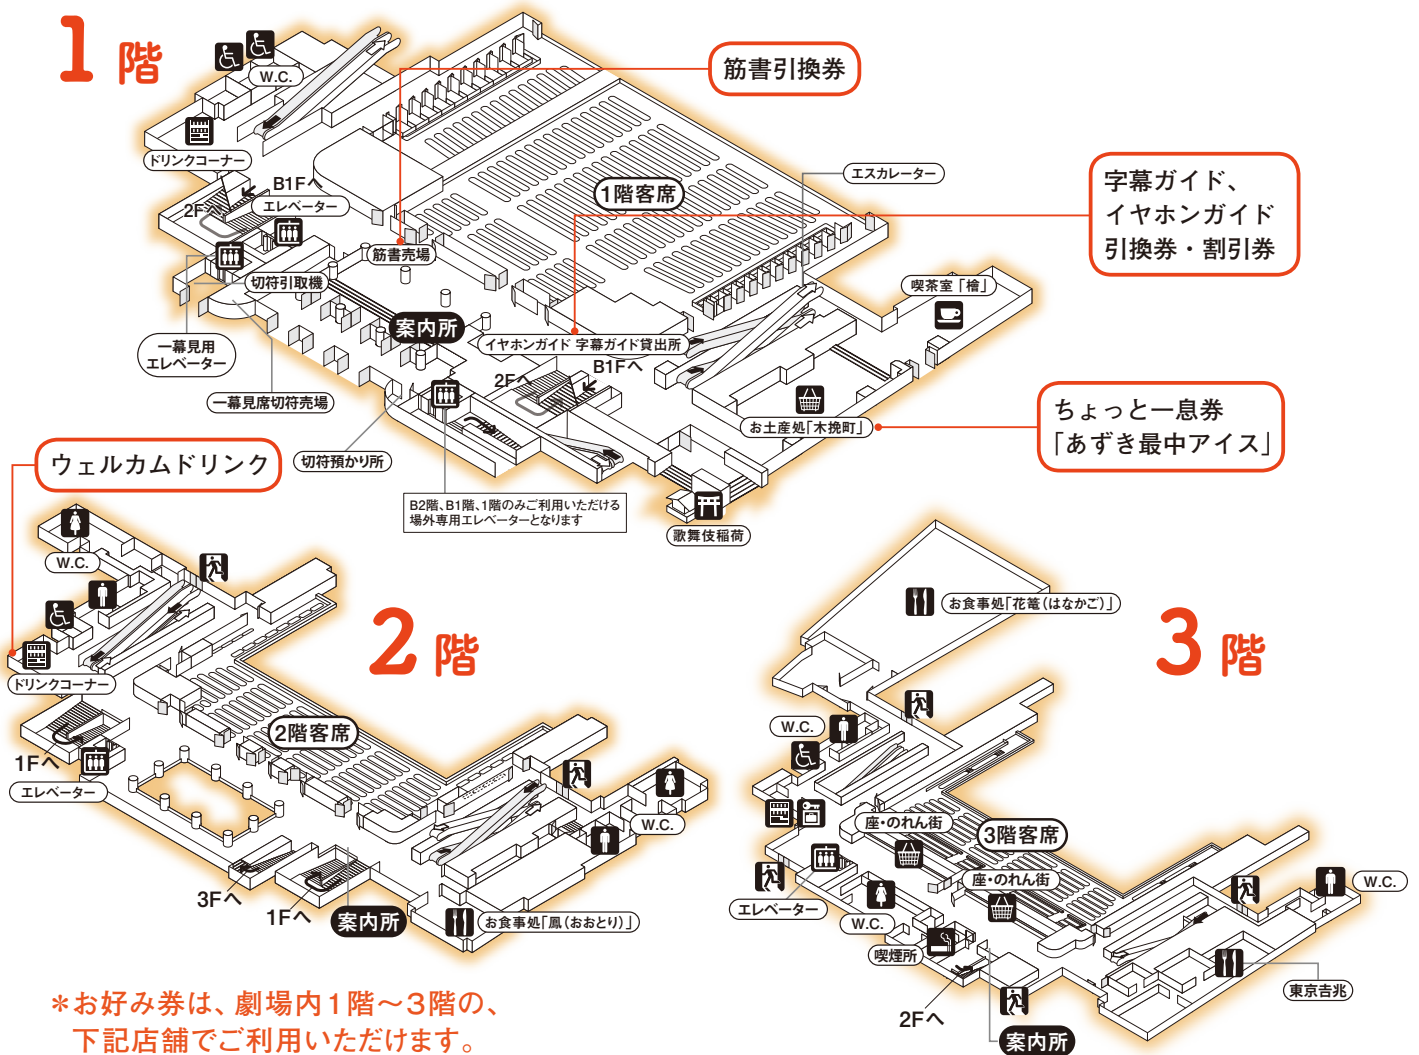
1階

W.C.

筋書引換券

ドリンクコーナー

B1Fへ
2Fへ
エレベーター

筋書売場

1階客席

エスカレーター

字幕ガイド、
イヤホンガイド
引換券・割引券

切符引取機

喫茶室「檜」

案内所

一幕見用
エレベーター

イヤホンガイド 字幕ガイド貸出所

2Fへ
B1Fへ

一幕見席切符売場

お土産処「木挽町」

ちょっと一息券
「あずき最中アイス」

ウェルカムドリンク

切符預かり所

B2階、B1階、1階のみご利用いただける場外専用エレベーターとなります

歌舞伎稲荷

W.C.

2階

ドリンクコーナー

2階客席

1Fへ
エレベーター

W.C.

3Fへ
1Fへ
案内所

お食事処「鳳（おおとり）」

お食事処「花篭（はなかご）」

3階

W.C.

座・のれん街

3階客席

座・のれん街

W.C.

エレベーター

W.C.

喫煙所

東京吉兆

2Fへ

案内所

＊お好み券は、劇場内1階～3階の、下記店舗でご利用いただけます。